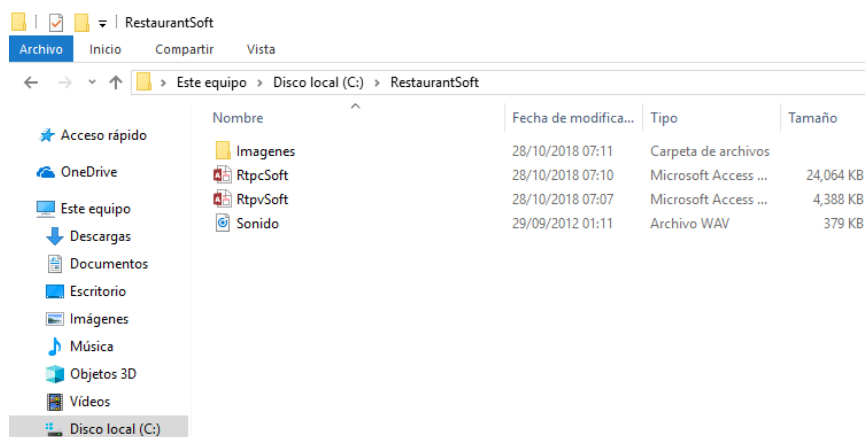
RestaurantSoft

Archivo Inicio Compartir Vista

Este equipo > Disco local (C:) > RestaurantSoft

Acceso rápido
OneDrive
Este equipo
Descargas
Documentos
Escritorio
Imágenes
Música
Objetos 3D
Vídeos
Disco local (C:)

| Nombre | Fecha de modifica... | Tipo | Tamaño |
|---|---|---|---|
| Imagenes | 28/10/2018 07:11 | Carpeta de archivos | |
| RtpcSoft | 28/10/2018 07:10 | Microsoft Access ... | 24,064 KB |
| RtpvSoft | 28/10/2018 07:07 | Microsoft Access ... | 4,388 KB |
| Sonido | 29/09/2012 01:11 | Archivo WAV | 379 KB |